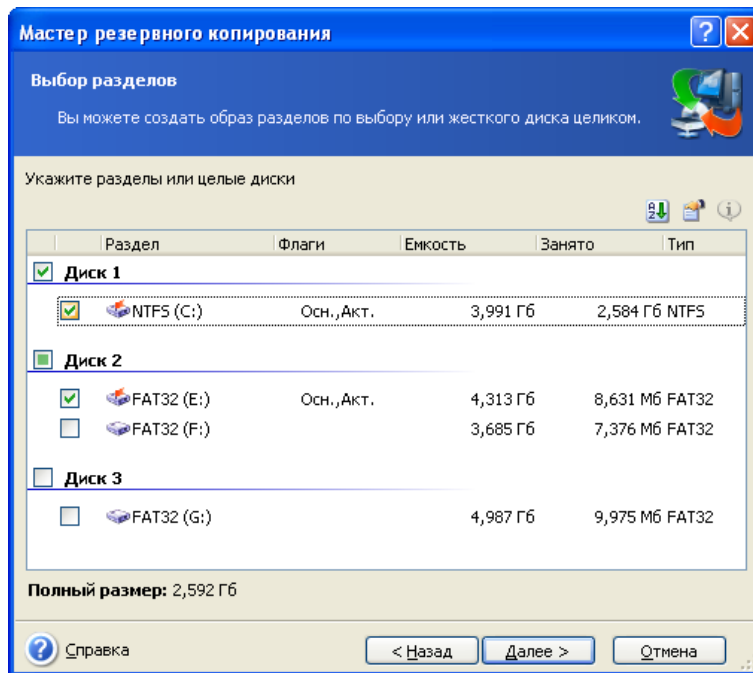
Мастер резервного копирования

Выбор разделов

Вы можете создать образ разделов по выбору или жесткого диска целиком.

Укажите разделы или целые диски

| | Раздел | Флаги | Емкость | Занято | Тип |
|---|---|---|---|---|---|
| Диск 1 | | | | | |
| | NTFS (C:) | Осн.,Акт. | 3,991 Гб | 2,584 Гб | NTFS |
| Диск 2 | | | | | |
| | FAT32 (E:) | Осн.,Акт. | 4,313 Гб | 8,631 Мб | FAT32 |
| | FAT32 (F:) | | 3,685 Гб | 7,376 Мб | FAT32 |
| Диск 3 | | | | | |
| | FAT32 (G:) | | 4,987 Гб | 9,975 Мб | FAT32 |

Полный размер: 2,592 Гб

Справка

< Назад

Далее >

Отмена